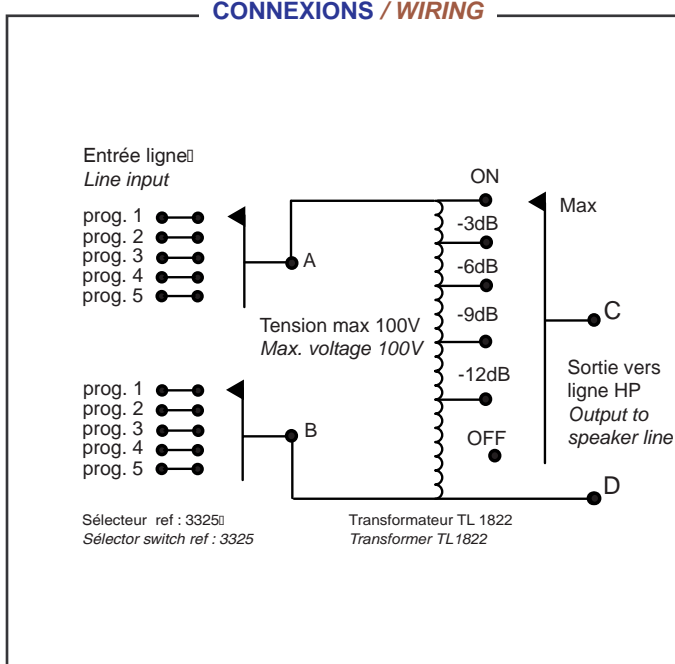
CONNEXIONS / WIRING

Entrée ligne
Line input

prog. 1
prog. 2
prog. 3
prog. 4
prog. 5

A

ON
-3dB
-6dB
-9dB
-12dB
OFF

Max

Tension max 100V
Max. voltage 100V

C

Sortie vers ligne HP
Output to speaker line

prog. 1
prog. 2
prog. 3
prog. 4
prog. 5

B

D

Sélecteur ref : 3325
Sélector switch ref : 3325

Transformateur TL 1822
Transformer TL1822